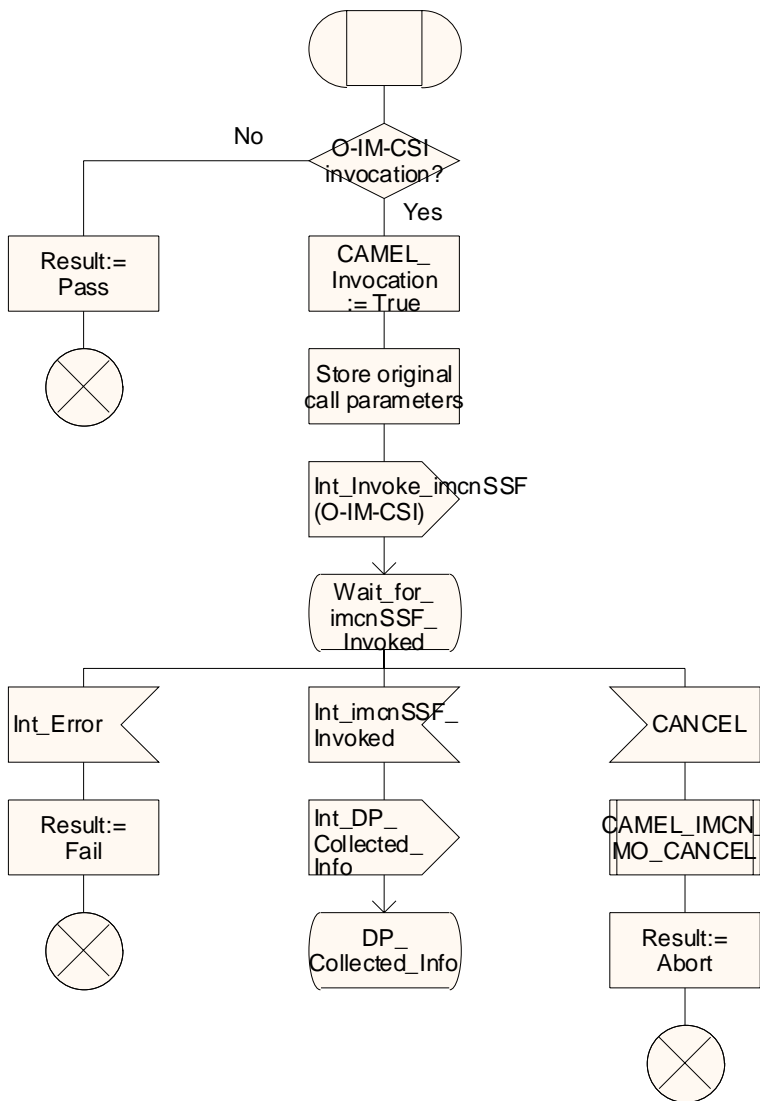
No

O-IM-CSI invocation?

Yes

Result:= Pass

CAMEL_ Invocation := True

Store original call parameters

Int_Invoke_imcnSSF (O-IM-CSI)

Wait_for_ imcnSSF_ Invoked

Int_Error

Int_imcnSSF_ Invoked

CANCEL

Result:= Fail

Int_DP_ Collected_ Info

CAMEL_IMCN_ MO_CANCEL

DP_ Collected_Info

Result:= Abort